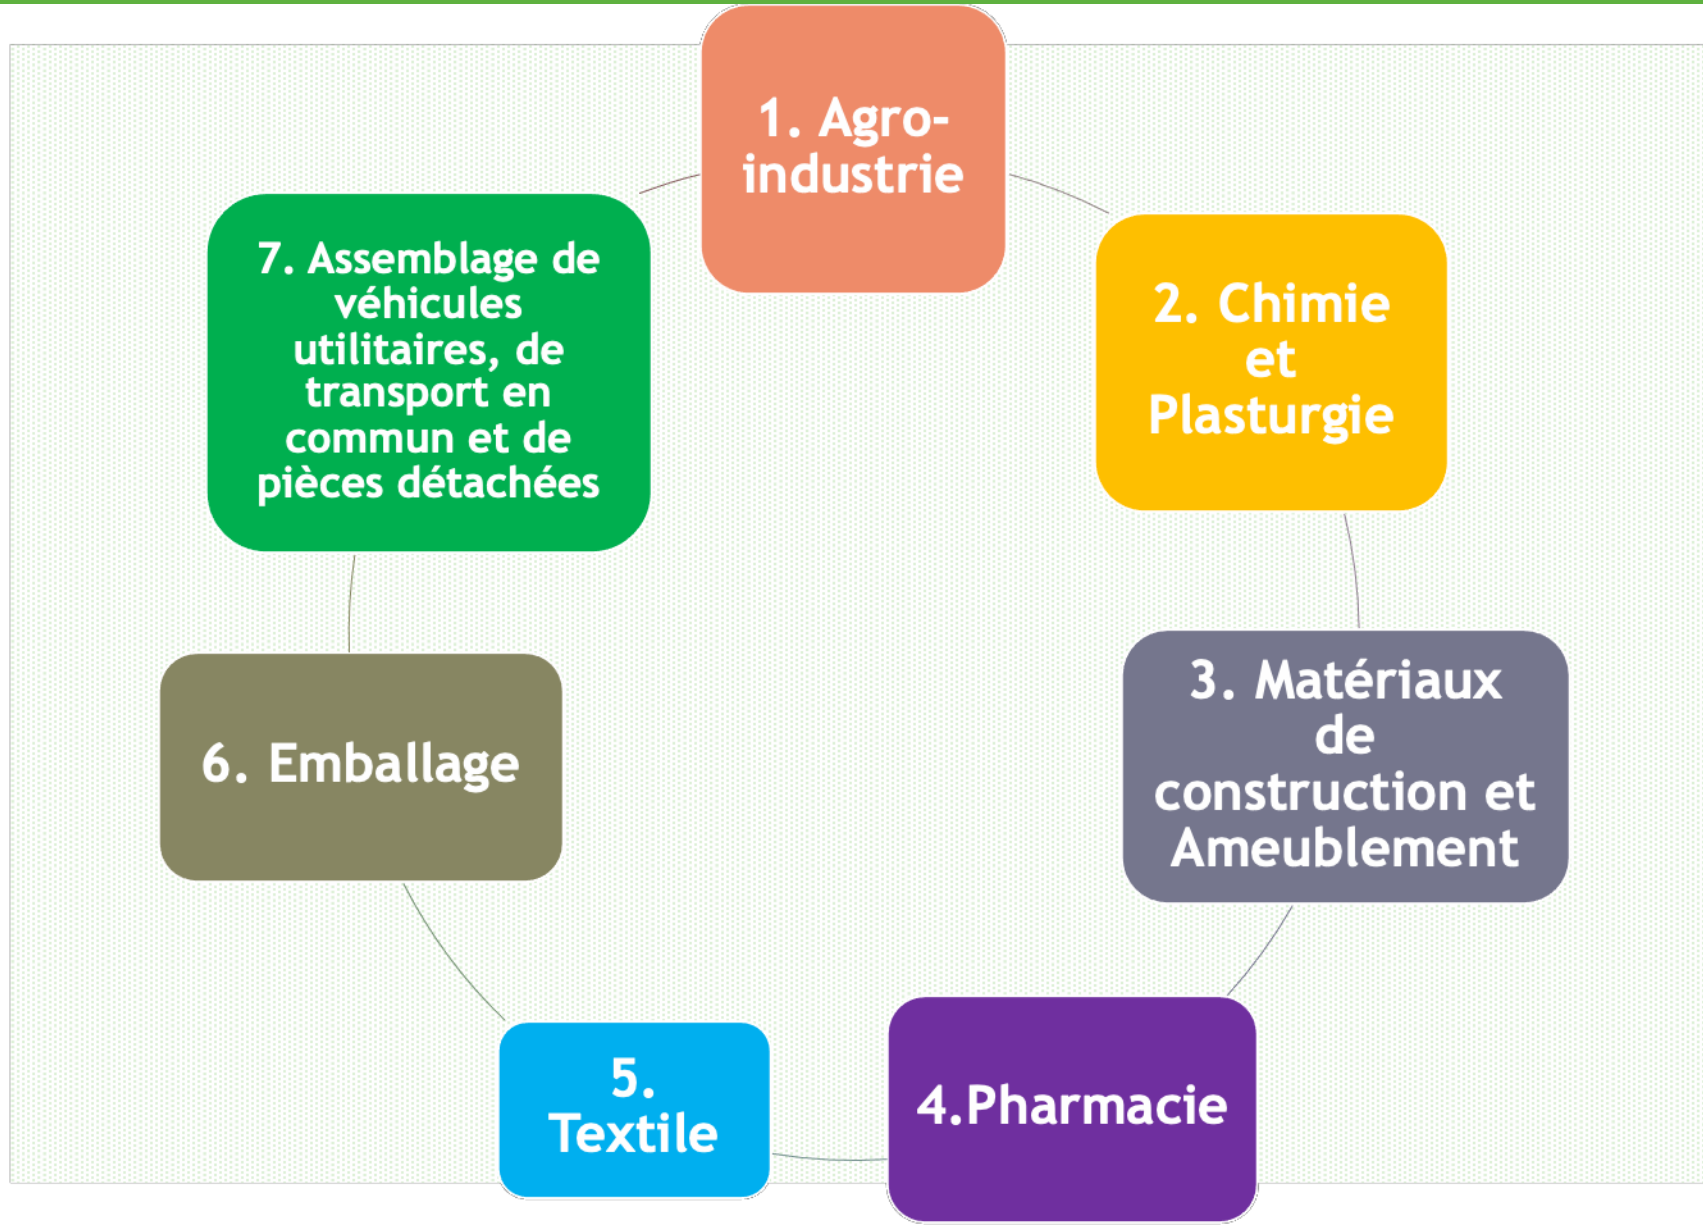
1. Agro-industrie

2. Chimie et Plasturgie

3. Matériaux de construction et Ameublement

4.Pharmacie

5. Textile

6. Emballage

7. Assemblage de véhicules utilitaires, de transport en commun et de pièces détachées